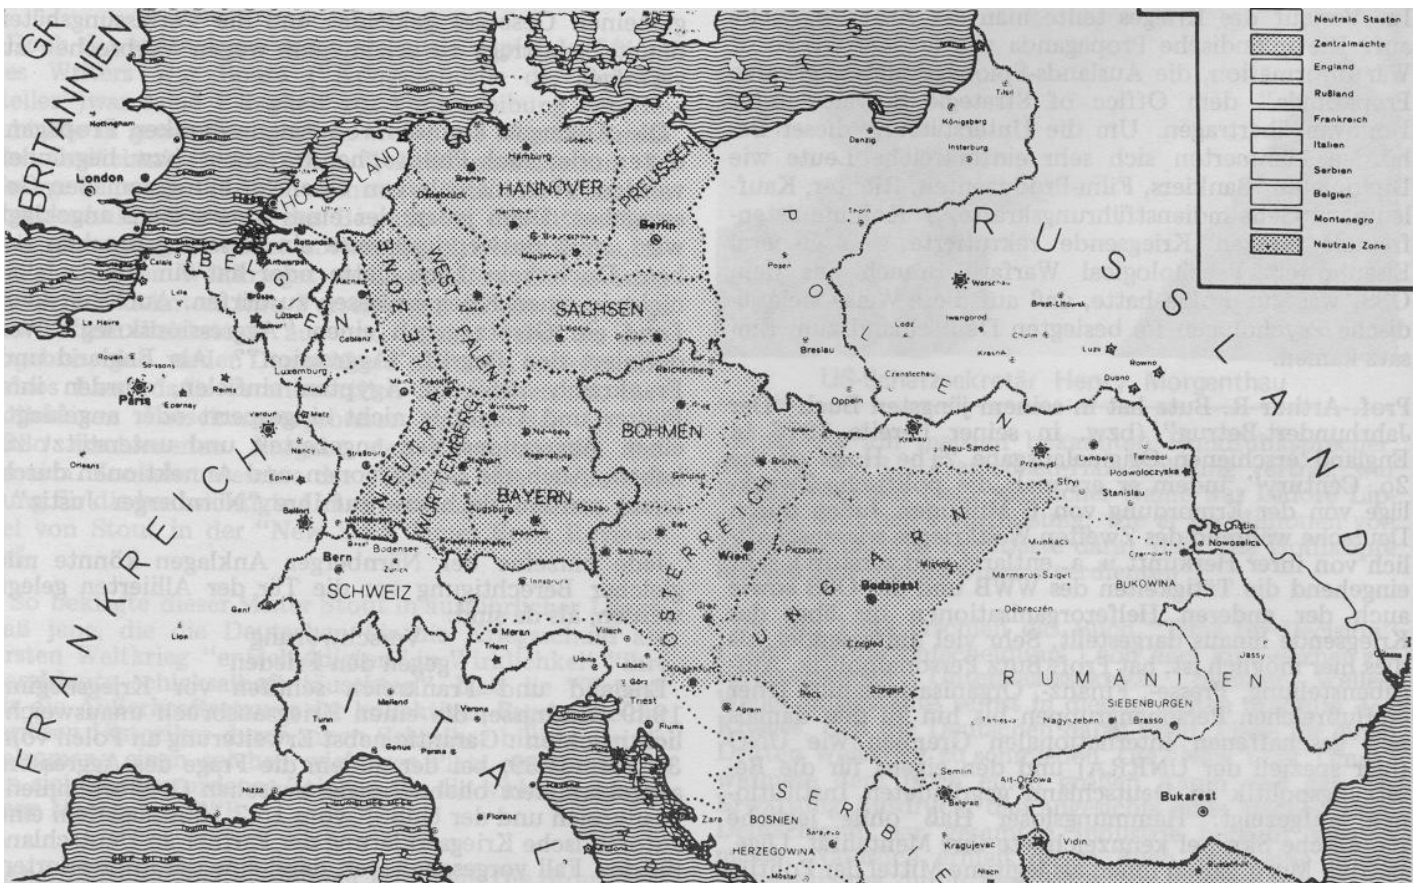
Neutrale Staaten
Zentralmächte
England
Rußland
Frankreich
Italien
Serbien
Belgien
Montenegro
Neutrale Zone

GROSSBRITANNIEN
London
Paris
FRANKREICH
BELGIEN
HOLLAND
HANNOVER
PREUSSEN
Berlin
SACHSEN
WESTFALEN
NEUTRALE ZONE
WÜRTTEMBERG
BÖHMEN
BAYERN
ÖSTERREICH
UNGARN
SCHWEIZ
Bern
ITALIEN
POLEN
RUSSLAND
OSTSEE
Wien
Budapest
BUKOWINA
RUMÄNIEN
SIEBENBÜRGEN
Bukarest
SERBIEN
BOSNIEN
HERZEGOWINA
Königsberg
Danzig
Insterburg
Posen
Warschau
Brest-Litowsk
Iwangorod
Breslau
Lodz
Krakau
Przemysl
Lemberg
Tarnopol
Podwoloczyska
Stryj
Stanislau
Munkacs
Czernowitz
Nowoselica
Debreczen
Szegedin
Nagyszeben
Brasso
Semlin
Belgrad
Kragujevac
Sarajevo
Zara
Triest
Laibach
Görz
Venedig
Verona
Meran
Trient
Innsbruck
Genua
Turin
Mailand
Nizza
Lyon
Genf
Lübeck
Hamburg
Bremen
Magdeburg
Hannover
Straßburg
Metz
Luxemburg
Verdun
Reims
Soissons
Epernay
Rouen
Le Havre
Calais
Lille
Bodensee
Nürnberg
Regensburg
Augsburg
Salzburg
Villach
Klagenfurt
Graz
Pressburg
Brünn
Oppeln
Czenstochau
Neu-Sandez
Marmaros-Sziget
Jassy
Vidin
Orleans
Nancy
Epinal
Nottingham
Rotterdam
Antwerpen
Köln
Coblenz
Mainz
Reichenberg
Chelm
Luck
Rowno
Dubno
Krasnik
Thorn
Tilsit
Chotin
Arad
Mostar
LIGURISCHES MEER
GOLF DU LION
Marseille